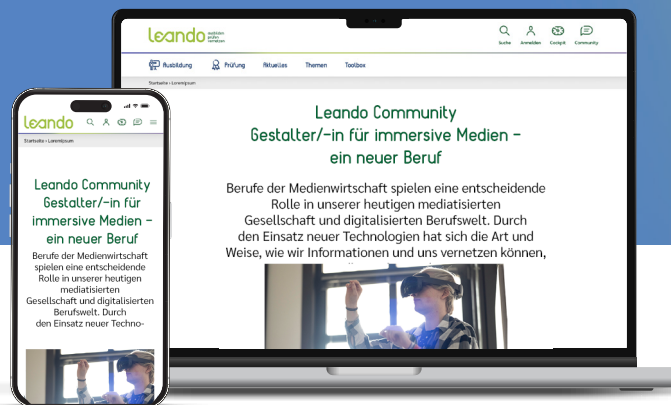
leando ausbilden prüfen vernetzen

Suche Anmelden Cockpit Community

Ausbildung Prüfung Aktuelles Themen Toolbox

Startseite › Loremipsum

Leando Community
Gestalter/-in für immersive Medien – ein neuer Beruf

Berufe der Medienwirtschaft spielen eine entscheidende Rolle in unserer heutigen mediatisierten Gesellschaft und digitalisierten Berufswelt. Durch den Einsatz neuer Technologien hat sich die Art und Weise, wie wir Informationen und uns vernetzen können,

leando

Startseite › Loremipsum

Leando Community
Gestalter/-in für immersive Medien – ein neuer Beruf

Berufe der Medienwirtschaft spielen eine entscheidende Rolle in unserer heutigen mediatisierten Gesellschaft und digitalisierten Berufswelt. Durch den Einsatz neuer Techno-